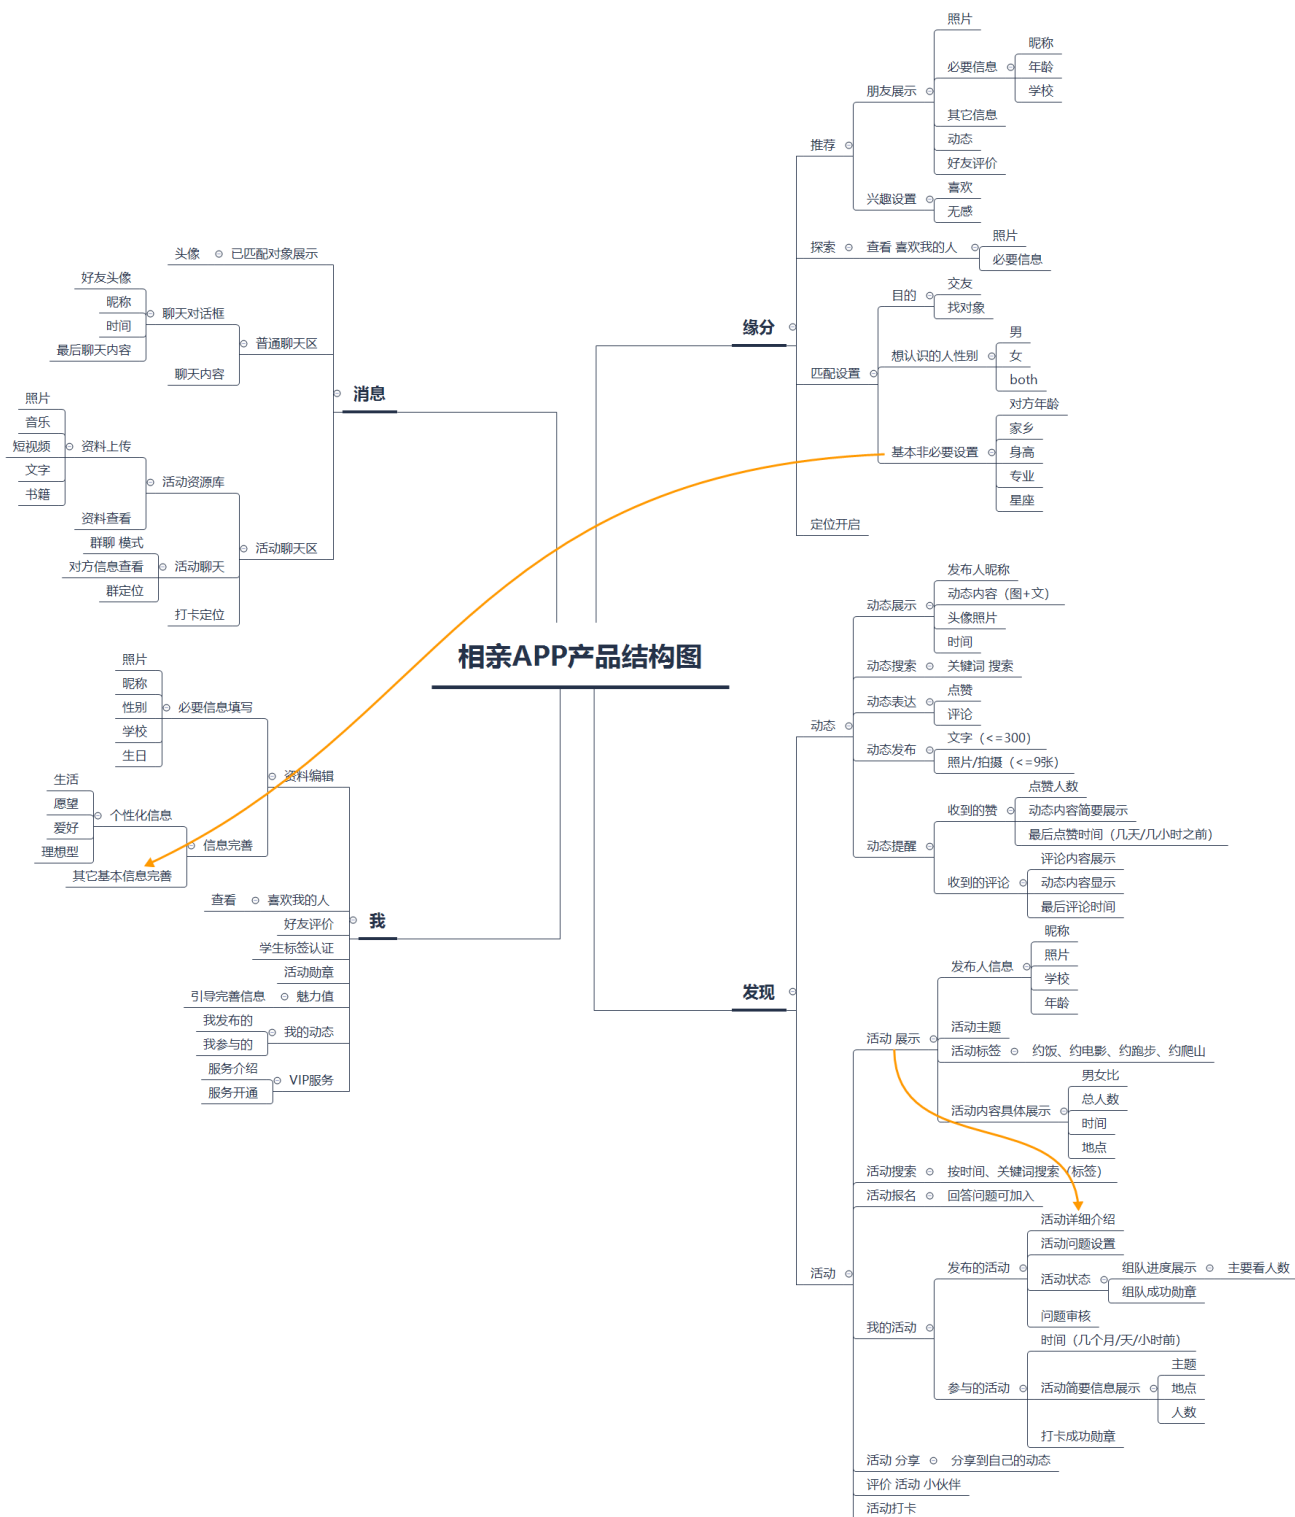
相亲APP产品结构图

缘分
推荐
朋友展示
照片
必要信息
昵称
年龄
学校
其它信息
动态
好友评价
兴趣设置
喜欢
无感
探索
查看 喜欢我的人
照片
必要信息
匹配设置
目的
交友
找对象
想认识的人性别
男
女
both
基本非必要设置
对方年龄
家乡
身高
专业
星座
定位开启

发现
动态
动态展示
发布人昵称
动态内容（图+文）
头像照片
时间
动态搜索
关键词 搜索
动态表达
点赞
评论
动态发布
文字（<=300）
照片/拍摄（<=9张）
动态提醒
收到的赞
点赞人数
动态内容简要展示
最后点赞时间（几天/几小时之前）
收到的评论
评论内容展示
动态内容显示
最后评论时间
活动
活动 展示
发布人信息
昵称
照片
学校
年龄
活动主题
活动标签
约饭、约电影、约跑步、约爬山
活动内容具体展示
男女比
总人数
时间
地点
活动搜索
按时间、关键词搜索（标签）
活动报名
回答问题可加入
我的活动
发布的活动
活动详细介绍
活动问题设置
活动状态
组队进度展示
主要看人数
组队成功勋章
问题审核
参与的活动
时间（几个月/天/小时前）
活动简要信息展示
主题
地点
人数
打卡成功勋章
活动 分享
分享到自己的动态
评价 活动 小伙伴
活动打卡

消息
普通聊天区
头像
已匹配对象展示
聊天对话框
好友头像
昵称
时间
最后聊天内容
聊天内容
活动聊天区
活动资源库
资料上传
照片
音乐
短视频
文字
书籍
资料查看
活动聊天
群聊 模式
对方信息查看
群定位
打卡定位

我
资料编辑
必要信息填写
照片
昵称
性别
学校
生日
信息完善
个性化信息
生活
愿望
爱好
理想型
其它基本信息完善
查看
喜欢我的人
好友评价
学生标签认证
活动勋章
魅力值
引导完善信息
我的动态
我发布的
我参与的
VIP服务
服务介绍
服务开通